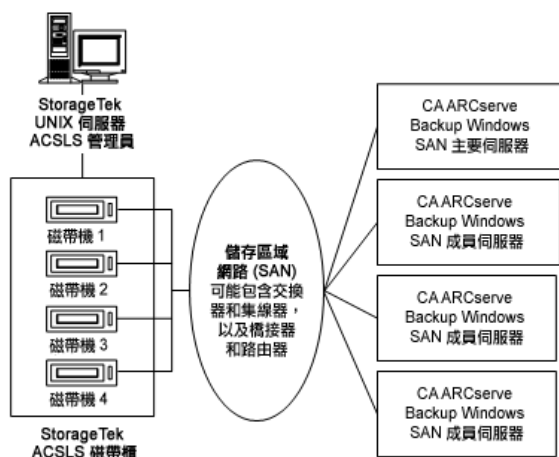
StorageTek
UNIX 伺服器
ACSLS 管理員

磁帶機 1
磁帶機 2
磁帶機 3
磁帶機 4

StorageTek
ACSLS 磁帶櫃

儲存區域
網路 (SAN)
可能包含交換
器和集線器，
以及橋接器
和路由器

CA ARCserve
Backup Windows
SAN 主要伺服器

CA ARCserve
Backup Windows
SAN 成員伺服器

CA ARCserve
Backup Windows
SAN 成員伺服器

CA ARCserve
Backup Windows
SAN 成員伺服器